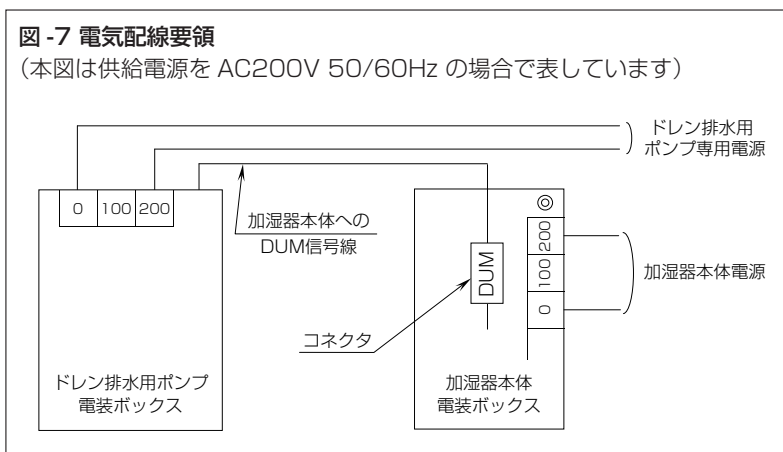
図 -7 電気配線要領
（本図は供給電源を AC200V 50/60Hz の場合で表しています）

ドレン排水用
ポンプ専用電源

0 100 200

加湿器本体への
DUM信号線

DUM

200
100
0

加湿器本体電源

コネクタ

ドレン排水用ポンプ
電装ボックス

加湿器本体
電装ボックス